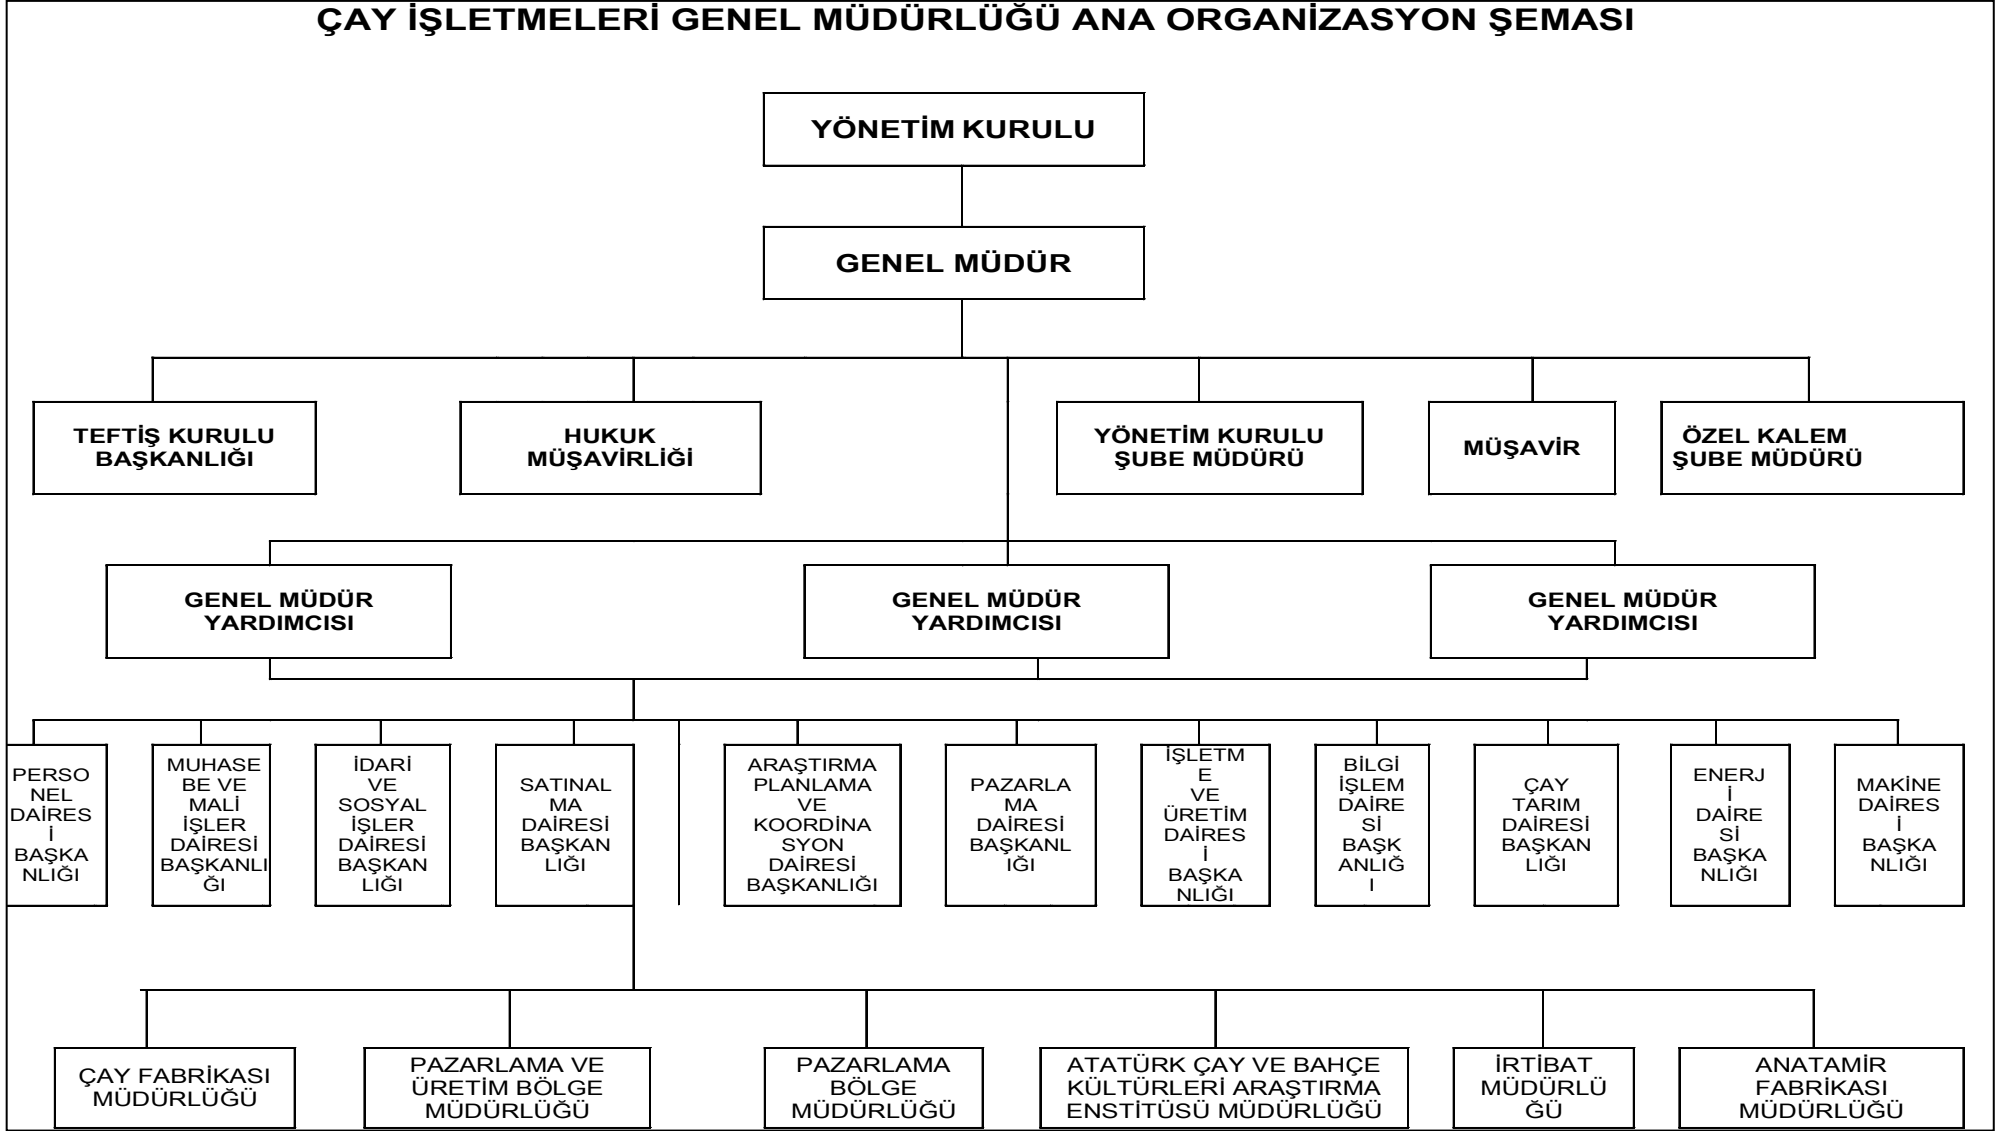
ÇAY İŞLETMELERİ GENEL MÜDÜRLÜĞÜ ANA ORGANİZASYON ŞEMASI

YÖNETİM KURULU

GENEL MÜDÜR

TEFTİŞ KURULU BAŞKANLIĞI

HUKUK MÜŞAVİRLİĞİ

YÖNETİM KURULU ŞUBE MÜDÜRÜ

MÜŞAVİR

ÖZEL KALEM ŞUBE MÜDÜRÜ

GENEL MÜDÜR YARDIMCISI

GENEL MÜDÜR YARDIMCISI

GENEL MÜDÜR YARDIMCISI

PERSONEL DAIRESİ BAŞKANLIĞI

MUHASEBE VE MALİ İŞLER DAİRESİ BAŞKANLIĞI

İDARİ VE SOSYAL İŞLER DAİRESİ BAŞKANLIĞI

SATINALMA DAİRESİ BAŞKANLIĞI

ARAŞTIRMA PLANLAMA VE KOORDINASYON DAİRESİ BAŞKANLIĞI

PAZARLAMA DAİRESİ BAŞKANLIĞI

İŞLETME VE ÜRETİM DAIRESİ BAŞKANLIĞI

BİLGİ İŞLEM DAIRESİ BAŞKANLIĞI

ÇAY TARIM DAİRESİ BAŞKANLIĞI

ENERJİ DAİRESİ BAŞKANLIĞI

MAKİNE DAIRESİ BAŞKANLIĞI

ÇAY FABRİKASI MÜDÜRLÜĞÜ

PAZARLAMA VE ÜRETİM BÖLGE MÜDÜRLÜĞÜ

PAZARLAMA BÖLGE MÜDÜRLÜĞÜ

ATATÜRK ÇAY VE BAHÇE KÜLTÜRLERİ ARAŞTIRMA ENSTİTÜSÜ MÜDÜRLÜĞÜ

İRTİBAT MÜDÜRLÜĞÜ

ANATAMİR FABRİKASI MÜDÜRLÜĞÜ